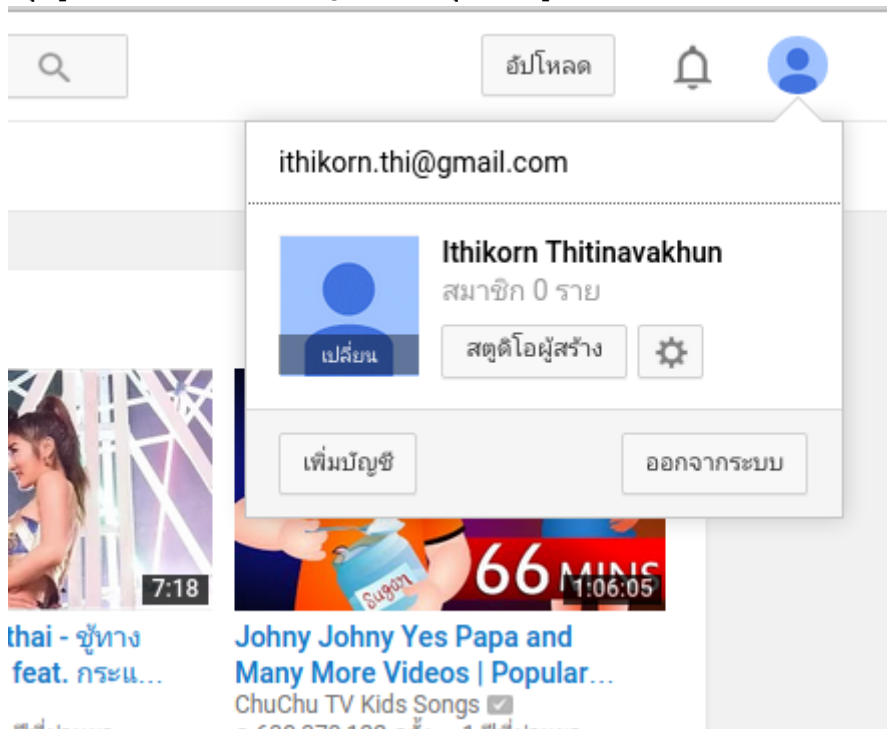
อัปโหลด

ithikorn.thi@gmail.com

Ithikorn Thitinavakhun
สมาชิก 0 ราย
เปลี่ยน
สตูดิโอผู้สร้าง

เพิ่มบัญชี
ออกจากระบบ

7:18
thai - ชู้ทาง feat. กระแ...

Sugar
66 MINS
1:06:05
Johny Johny Yes Papa and Many More Videos | Popular...
ChuChu TV Kids Songs
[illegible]